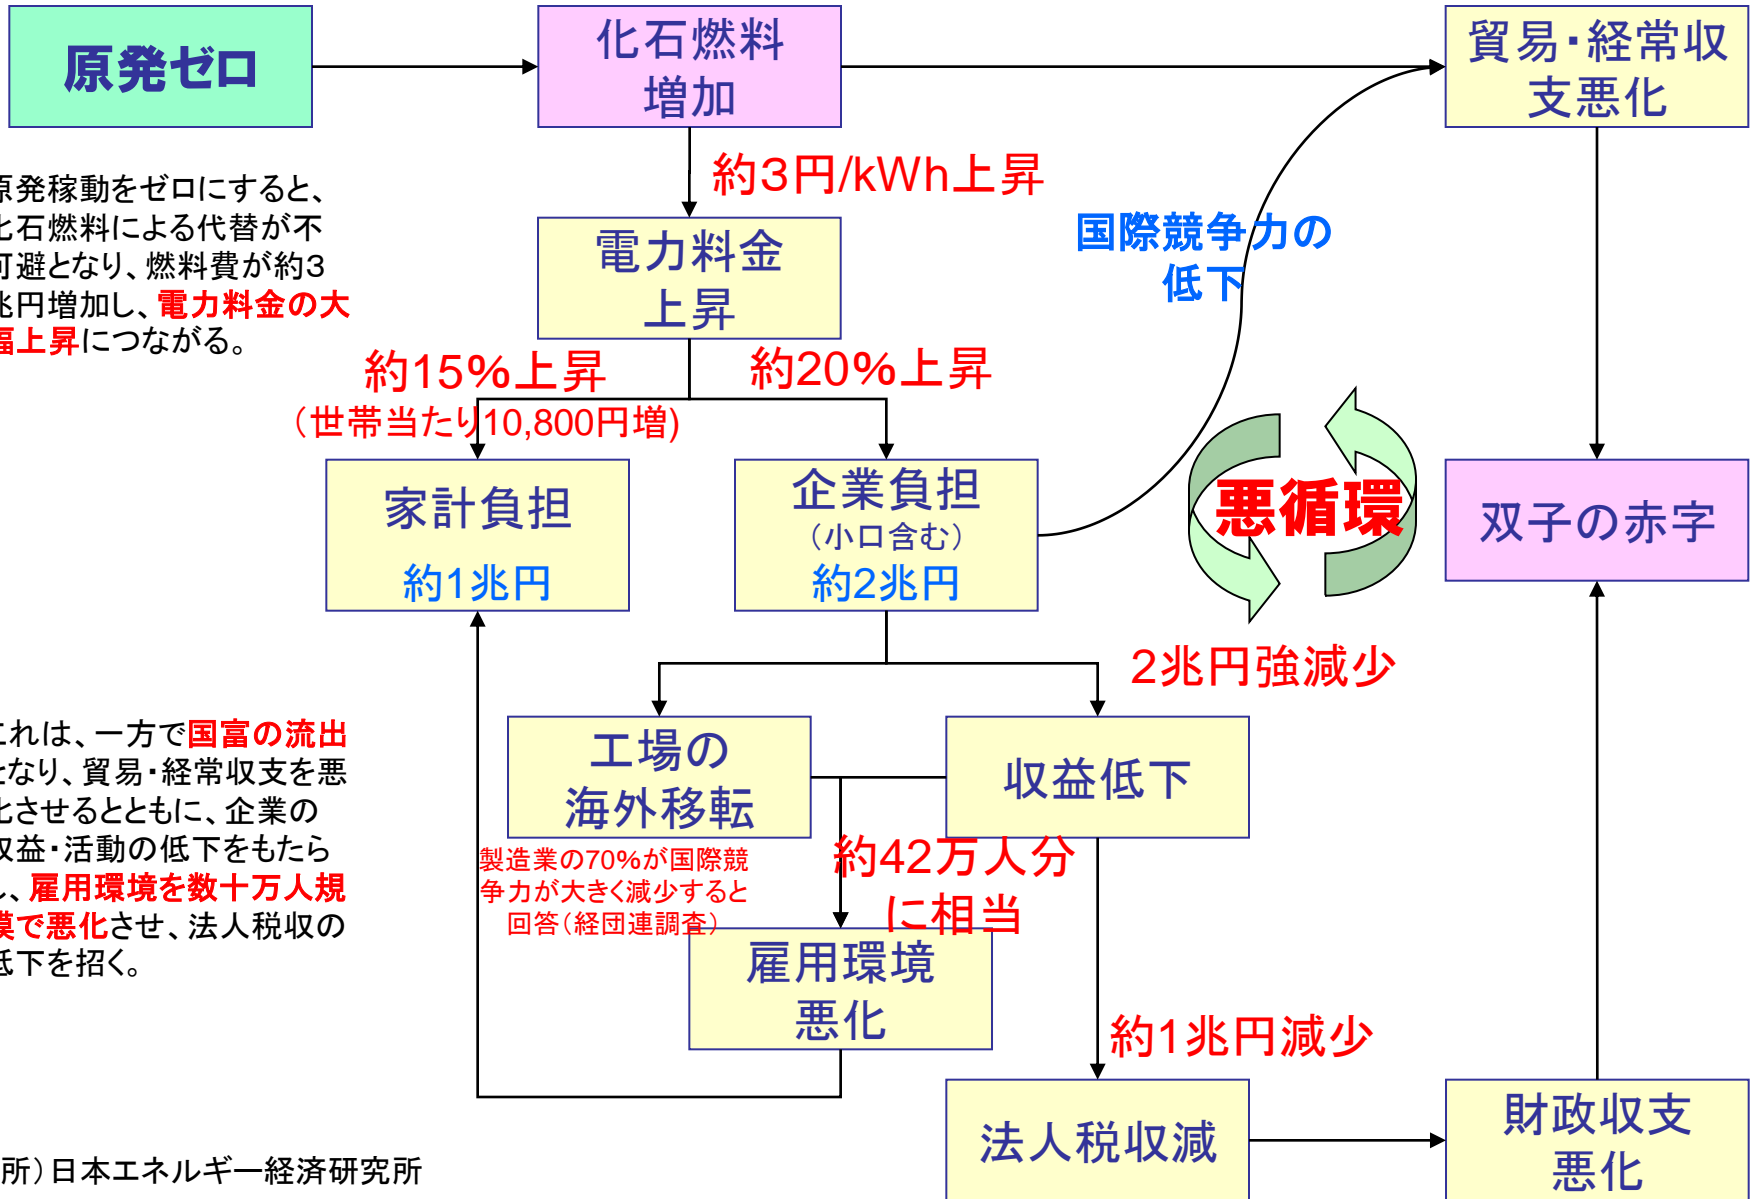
原発ゼロ

化石燃料増加

貿易･経常収支悪化

約3円/kWh上昇

原発稼動をゼロにすると、化石燃料による代替が不可避となり、燃料費が約3兆円増加し、電力料金の大幅上昇につながる。

電力料金上昇

国際競争力の低下

約15%上昇
（世帯当たり10,800円増）

約20%上昇

家計負担
約1兆円

企業負担
（小口含む）
約2兆円

悪循環

双子の赤字

2兆円強減少

これは、一方で国富の流出となり、貿易･経常収支を悪化させるとともに、企業の収益･活動の低下をもたらし、雇用環境を数十万人規模で悪化させ、法人税収の低下を招く。

工場の海外移転

収益低下

製造業の70%が国際競争力が大きく減少すると回答（経団連調査）

約42万人分に相当

雇用環境悪化

約1兆円減少

法人税収減

財政収支悪化

所）日本エネルギー経済研究所